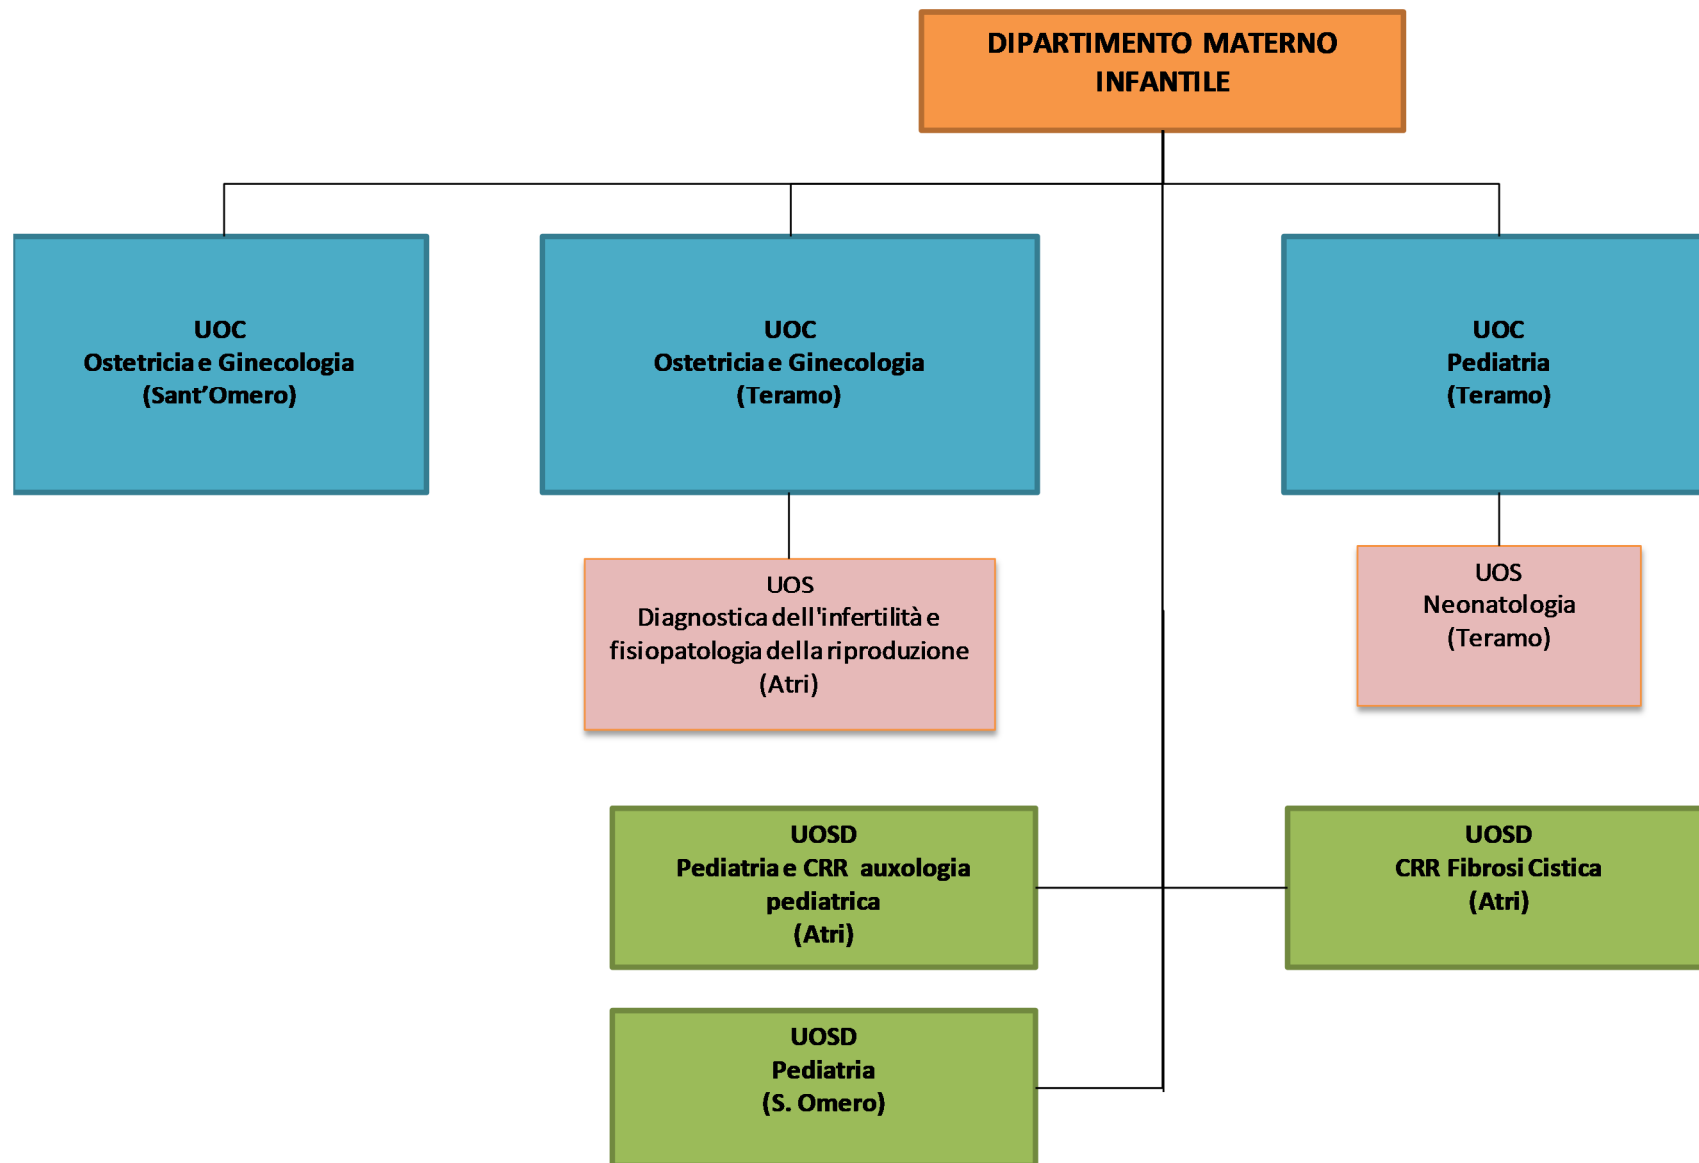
DIPARTIMENTO MATERNO INFANTILE

UOC
Ostetricia e Ginecologia
(Sant'Omero)

UOC
Ostetricia e Ginecologia
(Teramo)

UOC
Pediatria
(Teramo)

UOS
Diagnostica dell'infertilità e fisiopatologia della riproduzione
(Atri)

UOS
Neonatologia
(Teramo)

UOSD
Pediatria e CRR auxologia pediatrica
(Atri)

UOSD
CRR Fibrosi Cistica
(Atri)

UOSD
Pediatria
(S. Omero)